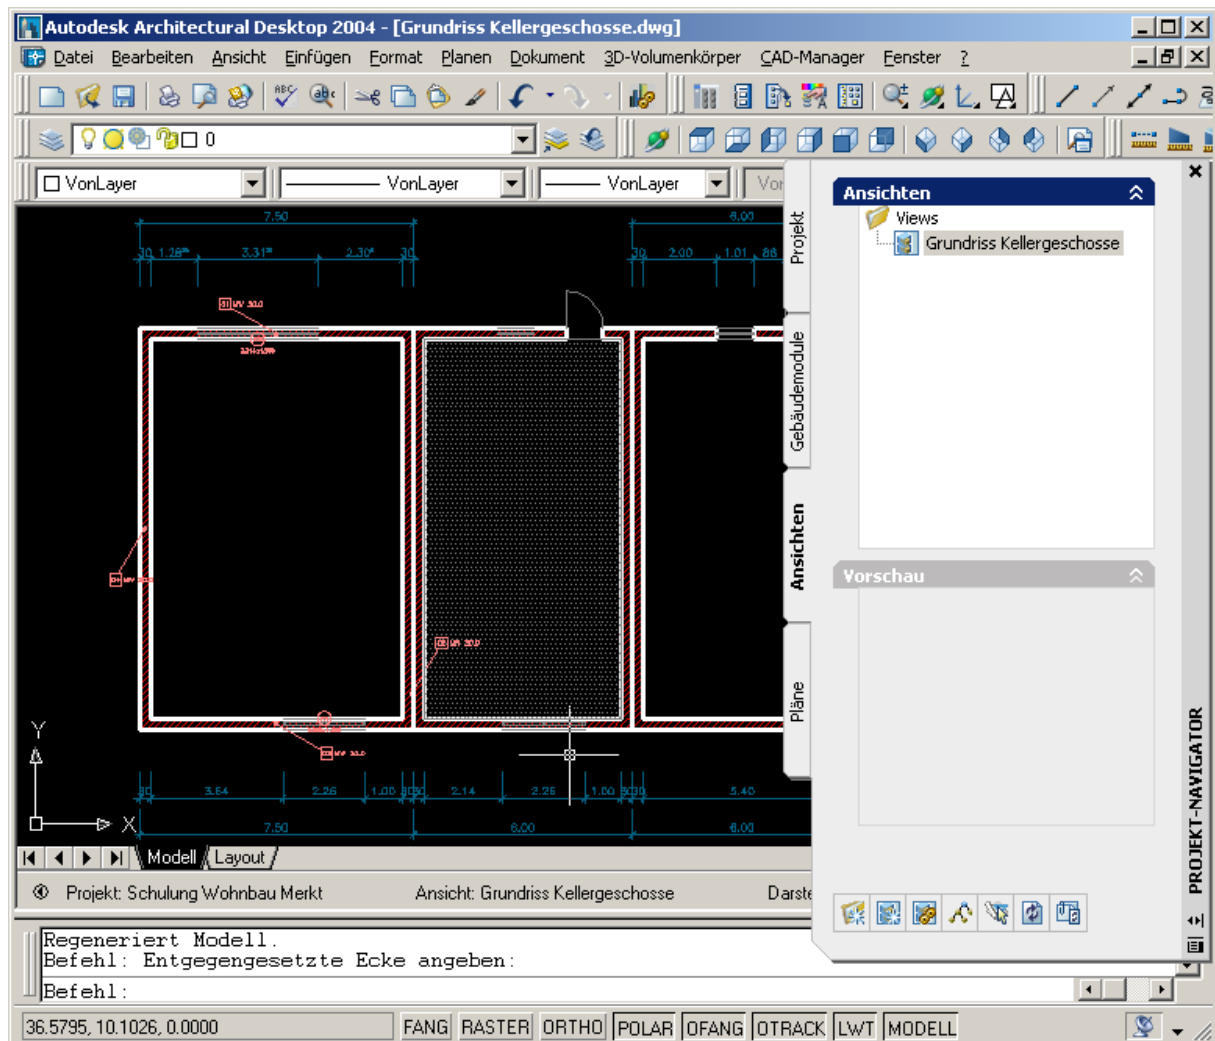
Autodesk Architectural Desktop 2004 - [Grundriss Kellergeschosse.dwg]

Datei Bearbeiten Ansicht Einfügen Format Planen Dokument 3D-Volumenkörper CAD-Manager Fenster ?

0

VonLayer VonLayer VonLayer Vo

7.50
6.00
.30 1.26 3.31 2.30 .30
.30 2.00 1.01 .86

3.64 2.26 1.00 .30 .30 2.14 2.26 1.00 .30 .30 5.40
7.50 6.00 6.00

Y
X

Modell Layout

Projekt: Schulung Wohnbau Merkt Ansicht: Grundriss Kellergeschosse Darst

Regeneriert Modell.
Befehl: Entgegengesetzte Ecke angeben:
Befehl:

36.5795, 10.1026, 0.0000 FANG RASTER ORTHO POLAR OFANG OTRACK LWT MODELL

Projekt
Gebäudemodule
Ansichten
Pläne

Ansichten
Views
Grundriss Kellergeschosse

Vorschau

PROJEKT-NAVIGATOR